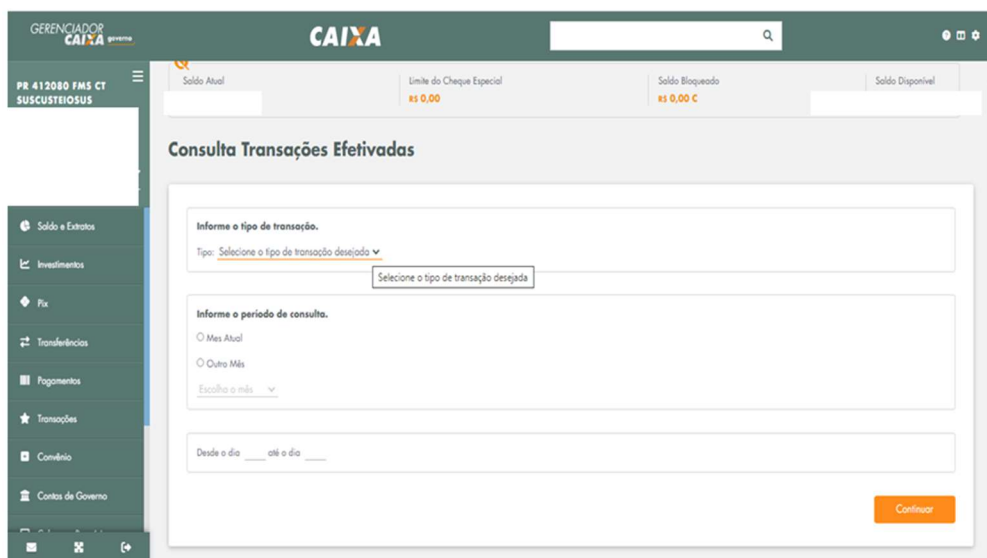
GERENCIADOR CAIXA governo

CAIXA

PR 412080 FMS CT SUSCUSTEIOSUS

Saldo Atual

Limite do Cheque Especial
R$ 0,00

Saldo Bloqueado
R$ 0,00 C

Saldo Disponível

Consulta Transações Efetivadas

Informe o tipo de transação.

Tipo: Selecione o tipo de transação desejado

Selecione o tipo de transação desejada

Informe o período de consulta.

Mes Atual

Outro Mês

Escolha o mês

Desde o dia ____ até o dia ____

Continuar

Saldo e Extratos

Investimentos

Pix

Transferências

Pagamentos

Transações

Convênio

Contas de Governo